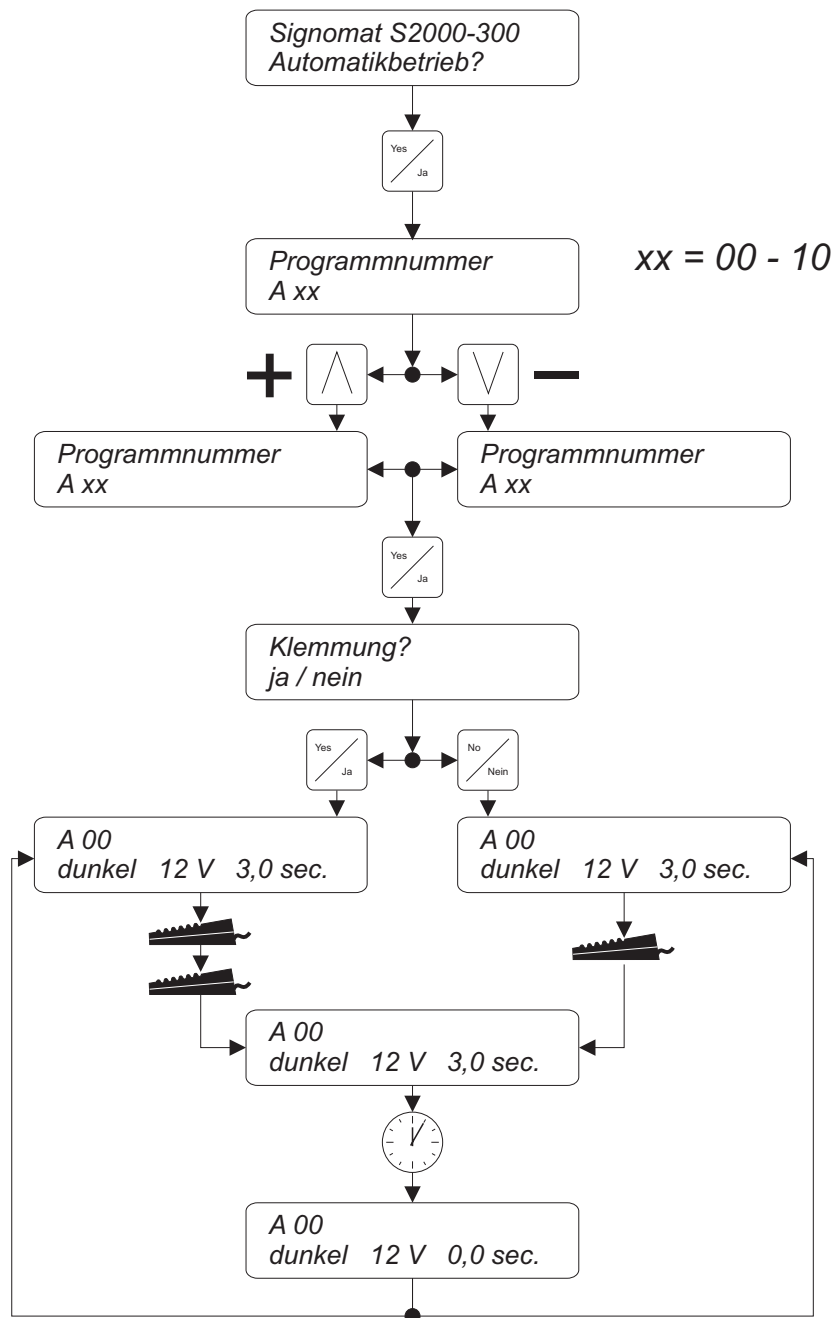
Signomat S2000-300
Automatikbetrieb?

Yes
Ja

Programmnummer
A xx

xx = 00 - 10

+ $\wedge$ $\vee$ −

Programmnummer
A xx

Programmnummer
A xx

Yes
Ja

Klemmung?
ja / nein

Yes
Ja

No
Nein

A 00
dunkel 12 V 3,0 sec.

A 00
dunkel 12 V 3,0 sec.

A 00
dunkel 12 V 3,0 sec.

A 00
dunkel 12 V 0,0 sec.